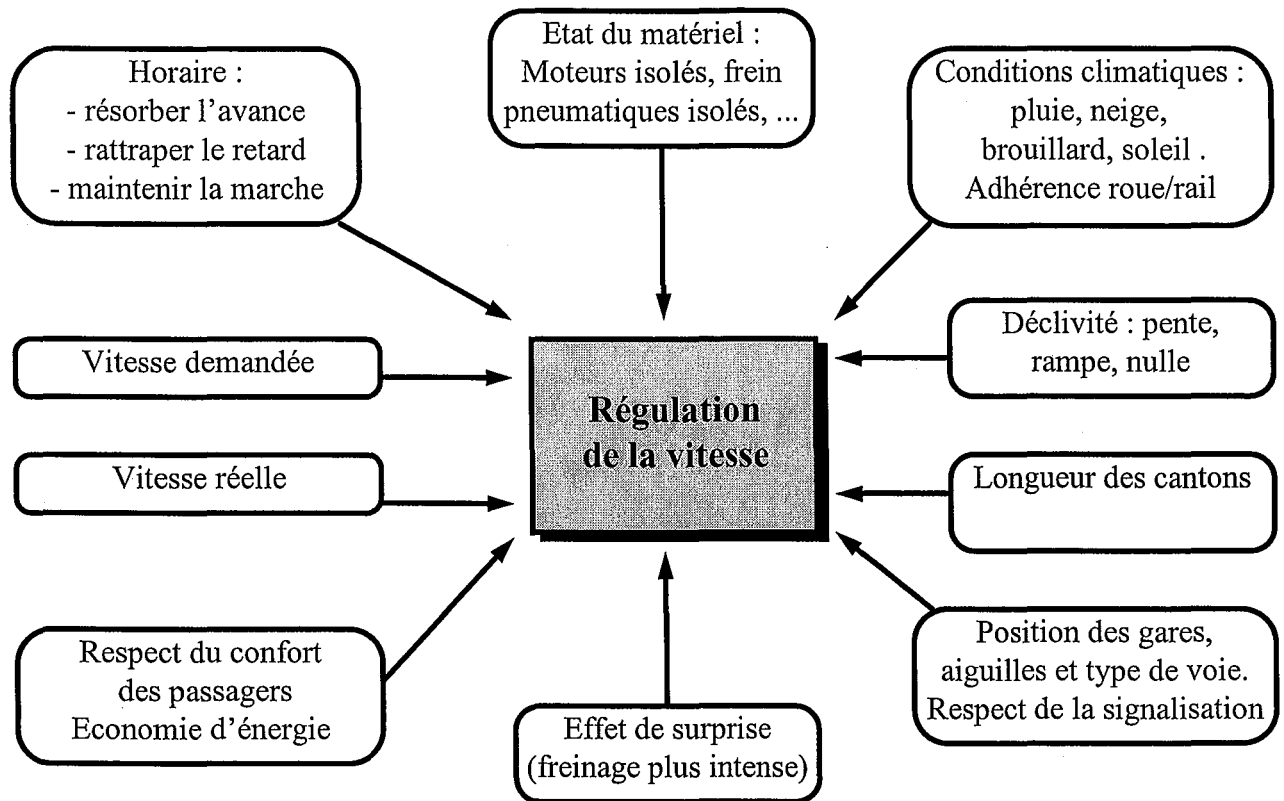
Etat du matériel :
Moteurs isolés, frein pneumatiques isolés, ...

Horaire :
- résorber l'avance
- rattraper le retard
- maintenir la marche

Conditions climatiques :
pluie, neige,
brouillard, soleil .
Adhérence roue/rail

Vitesse demandée

Régulation de la vitesse

Déclivité : pente, rampe, nulle

Vitesse réelle

Longueur des cantons

Respect du confort des passagers
Economie d'énergie

Effet de surprise
(freinage plus intense)

Position des gares, aiguilles et type de voie.
Respect de la signalisation